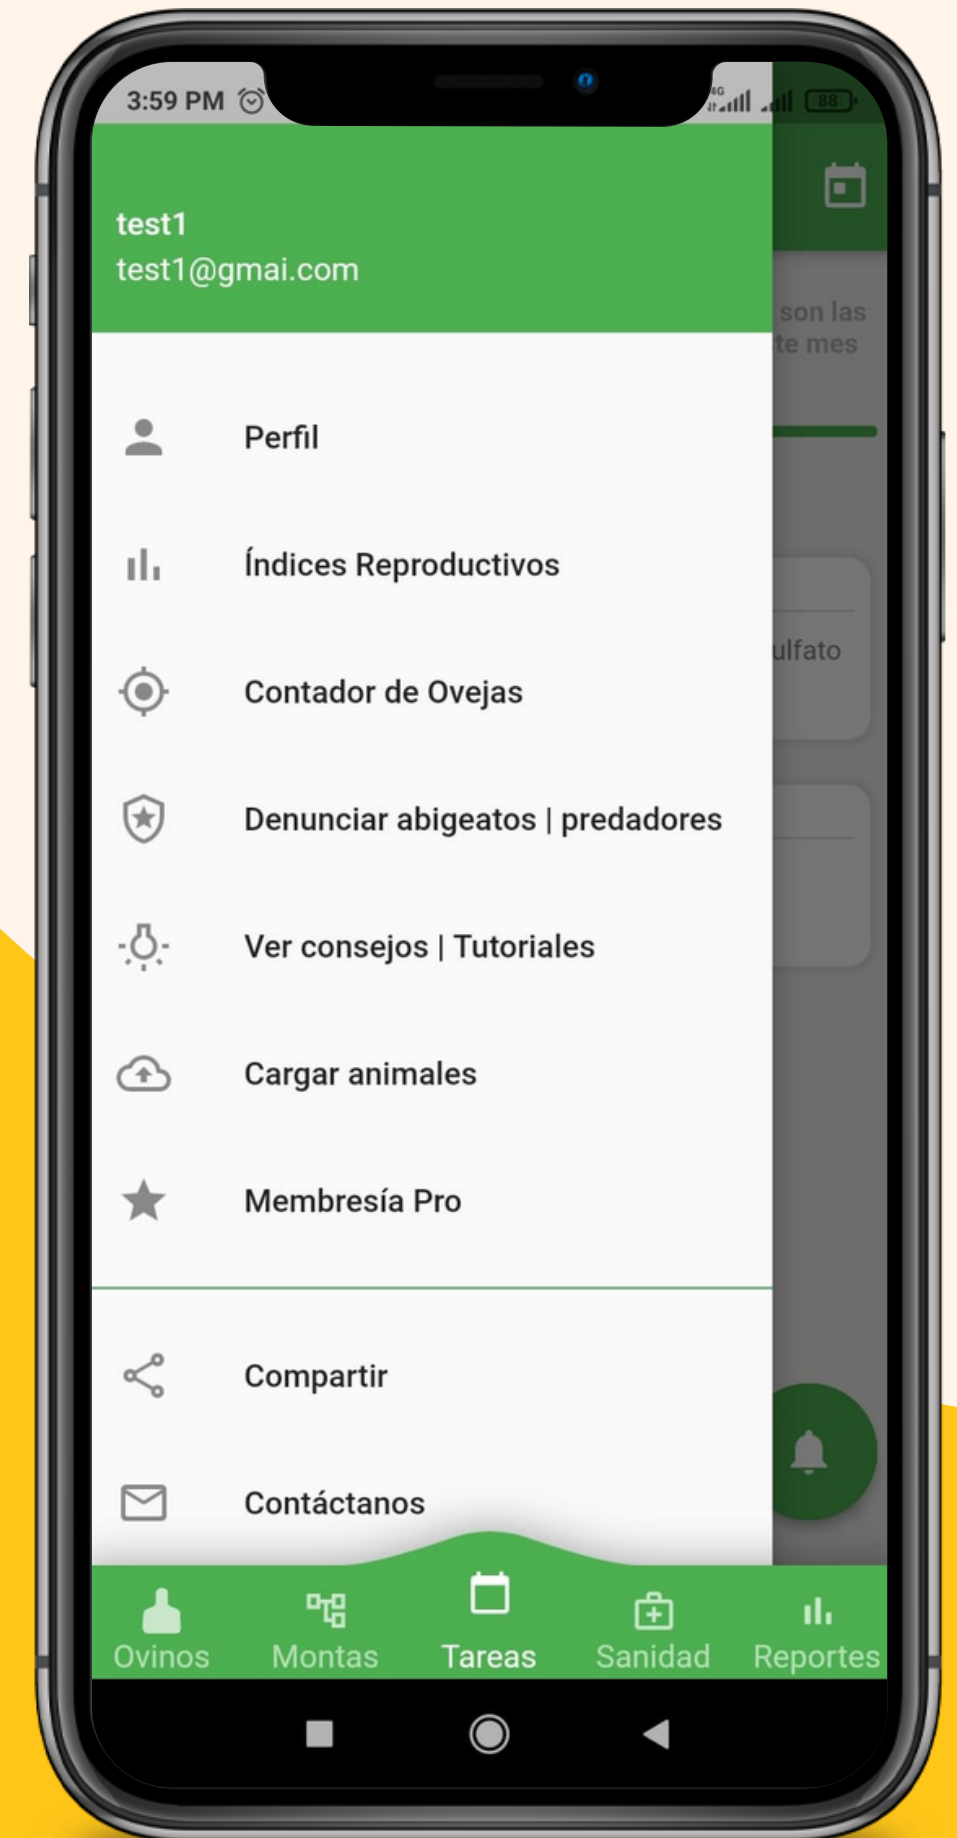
3:59 PM

test1
test1@gmai.com

son las
te mes

Perfil

Índices Reproductivos

Contador de Ovejas

ulfato

Denunciar abigeatos | predadores

Ver consejos | Tutoriales

Cargar animales

Membresía Pro

Compartir

Contáctanos

Ovinos
Montas
Tareas
Sanidad
Reportes